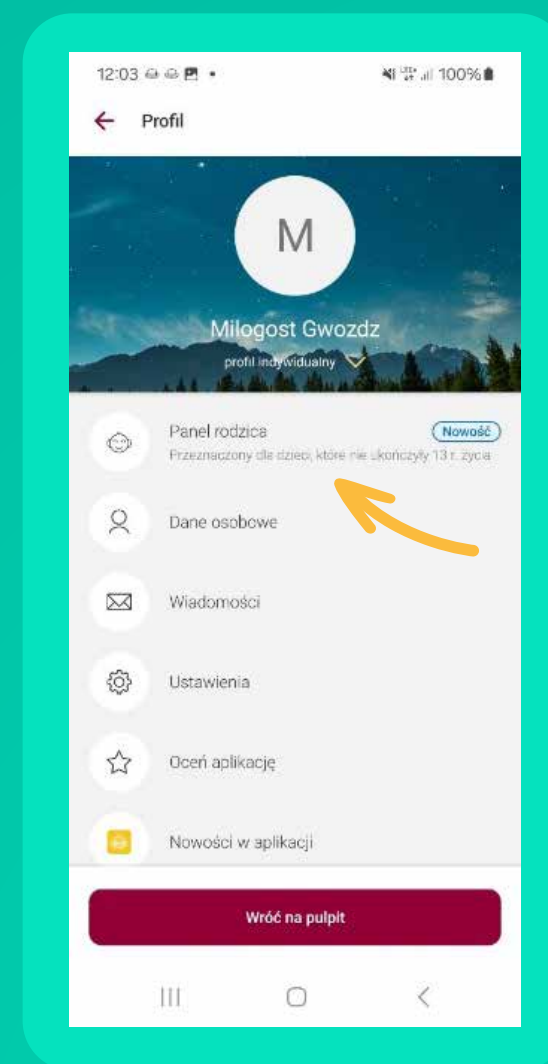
12:03 100%

Profil

M

Miłogost Gwozdz

profil indywidualny

Panel rodzica

Nowość

Przeznaczony dla dzieci, które nie ukończyły 13 r. życia

Dane osobowe

Wiadomości

Ustawienia

Oceń aplikację

Nowości w aplikacji

Wróć na pulpit